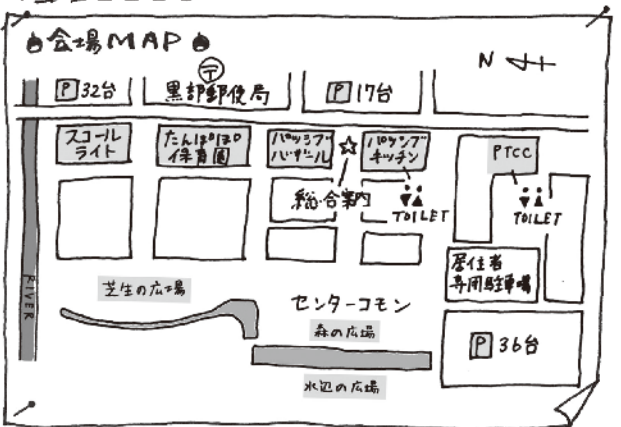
会場MAP

N

P 32台

〒
黒部郵便局

P 17台

スコールライト

たんぽぽ保育園

パッシブバザール

パッシブキッチン

PTCC

総合案内

TOILET

TOILET

RIVER

芝生の広場

センターコモン

森の広場

居住者専用駐車場

P 36台

水辺の広場